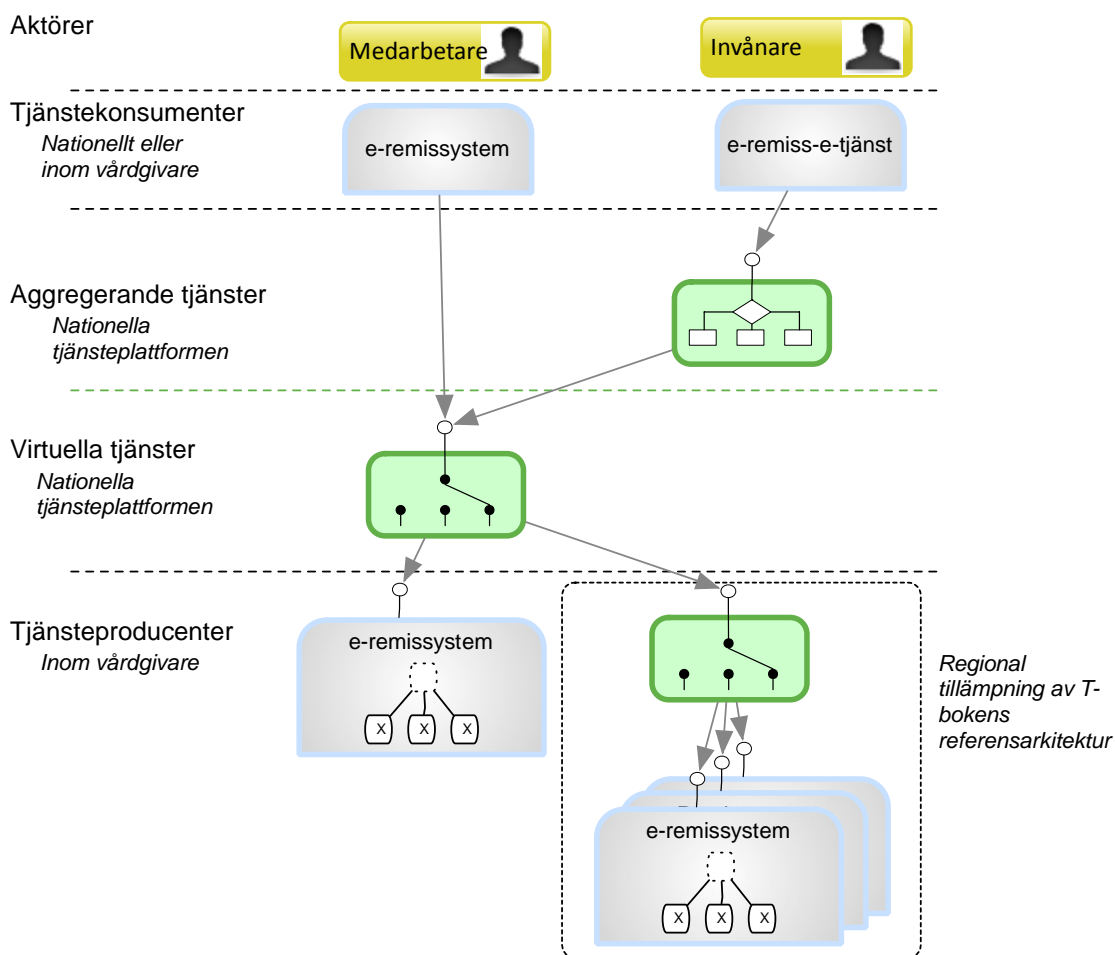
Aktörer

Medarbetare

Invånare

Tjänstekonsumenter
Nationellt eller inom vårdgivare

e-remissystem

e-remiss-e-tjänst

Aggregerande tjänster
Nationella tjänsteplattformen

Virtuella tjänster
Nationella tjänsteplattformen

Tjänsteproducenter
Inom vårdgivare

e-remissystem

X X X

Regional tillämpning av T-bokens referensarkitektur

e-remissystem

X X X